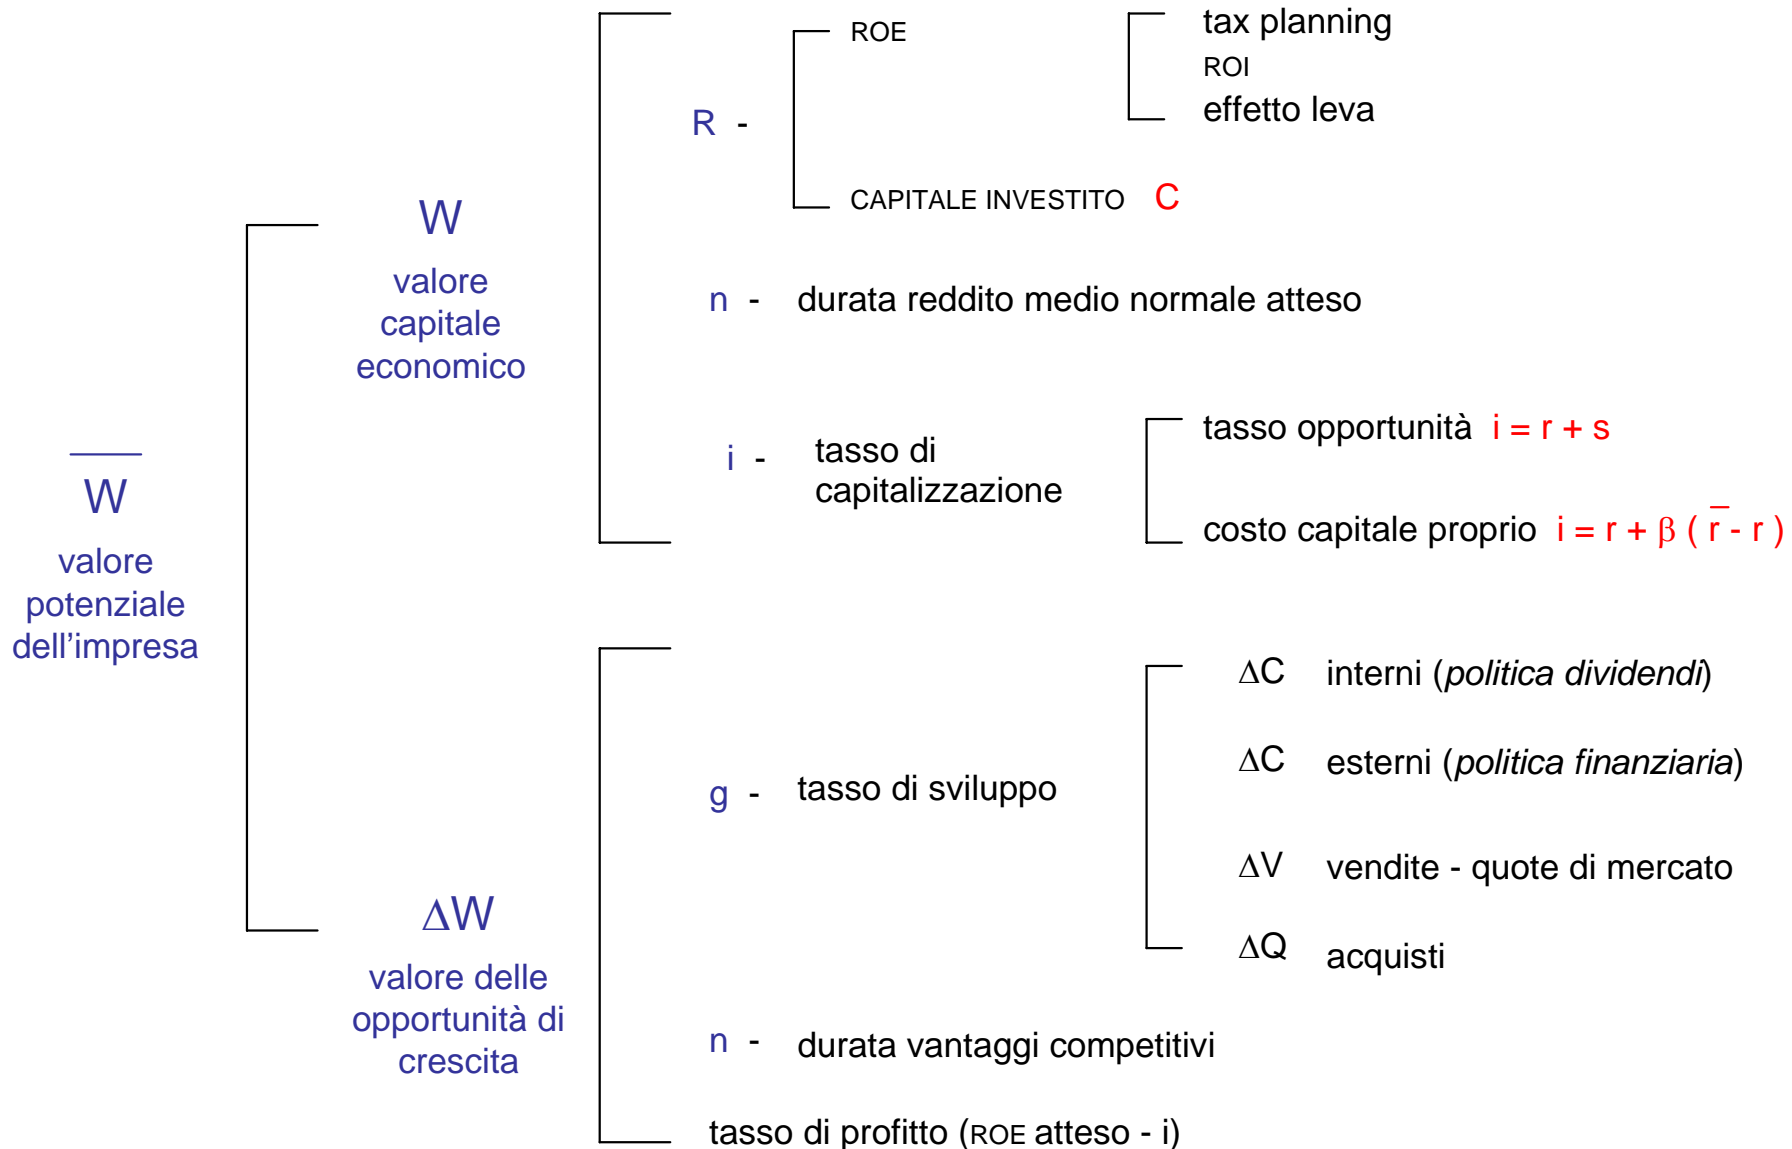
$\overline{W}$

valore potenziale dell'impresa

W

valore capitale economico

R -

ROE

tax planning

ROI

effetto leva

CAPITALE INVESTITO C

n - durata reddito medio normale atteso

i - tasso di capitalizzazione

tasso opportunità $i = r + s$

costo capitale proprio $i = r + \beta(\bar{r} - r)$

$\Delta W$

valore delle opportunità di crescita

g - tasso di sviluppo

$\Delta C$ interni (*politica dividendi*)

$\Delta C$ esterni (*politica finanziaria*)

$\Delta V$ vendite - quote di mercato

$\Delta Q$ acquisti

n - durata vantaggi competitivi

tasso di profitto (ROE atteso - i)